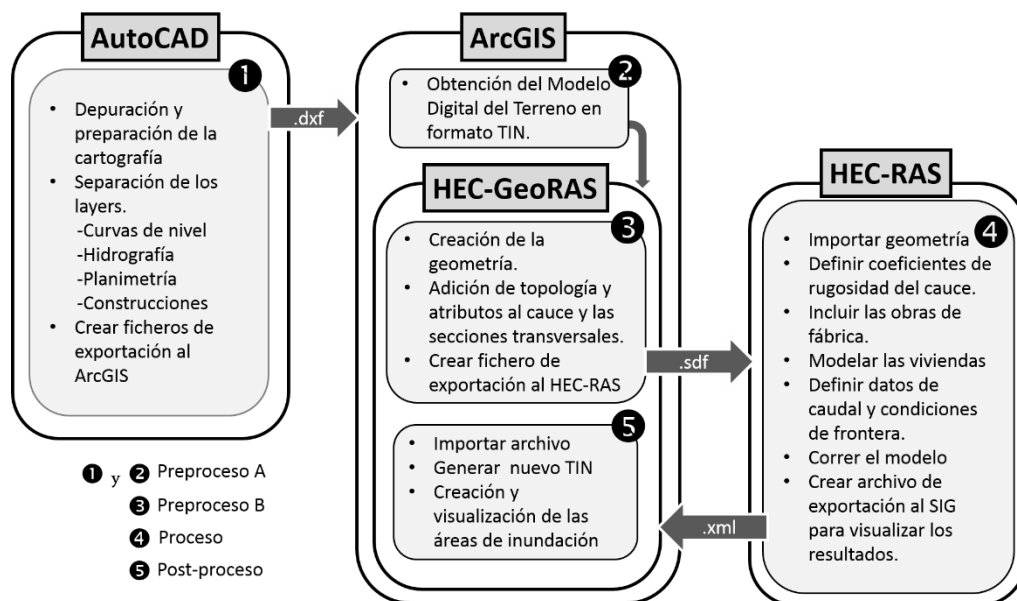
AutoCAD

1

- Depuración y preparación de la cartografía
- Separación de los layers.
-Curvas de nivel
-Hidrografía
-Planimetría
-Construcciones
- Crear ficheros de exportación al ArcGIS

.dxf

ArcGIS

2

- Obtención del Modelo Digital del Terreno en formato TIN.

HEC-GeoRAS

3

- Creación de la geometría.
- Adición de topología y atributos al cauce y las secciones transversales.
- Crear fichero de exportación al HEC-RAS

.sdf

5

- Importar archivo
- Generar nuevo TIN
- Creación y visualización de las áreas de inundación

.xml

HEC-RAS

4

- Importar geometría
- Definir coeficientes de rugosidad del cauce.
- Incluir las obras de fábrica.
- Modelar las viviendas
- Definir datos de caudal y condiciones de frontera.
- Correr el modelo
- Crear archivo de exportación al SIG para visualizar los resultados.

1 y 2 Preproceso A
3 Preproceso B
4 Proceso
5 Post-proceso